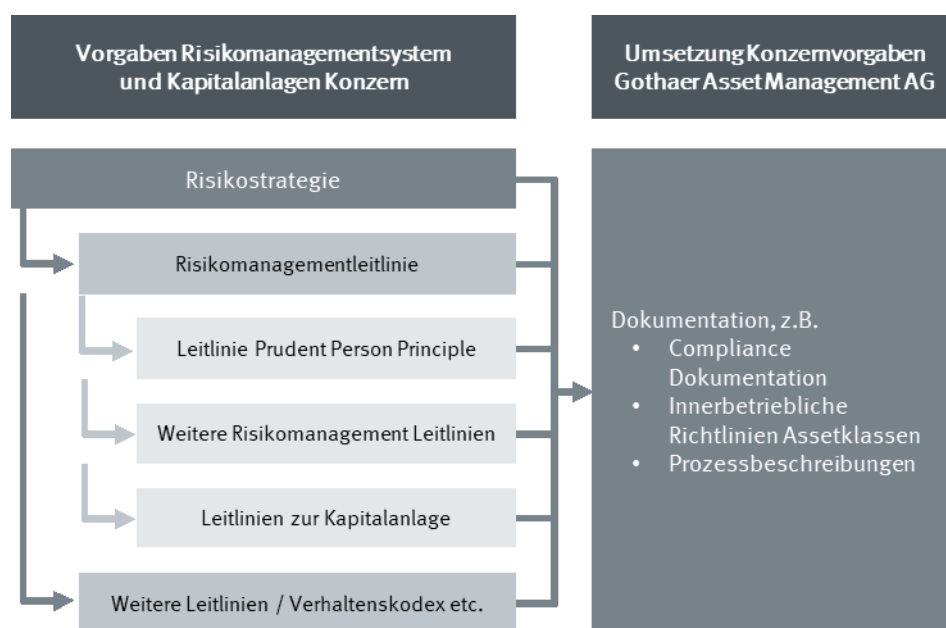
Vorgaben Risikomanagementsystem und Kapitalanlagen Konzern

Umsetzung Konzernvorgaben Gothaer Asset Management AG

Risikostrategie

Risikomanagementleitlinie

Leitlinie Prudent Person Principle

Weitere Risikomanagement Leitlinien

Leitlinien zur Kapitalanlage

Weitere Leitlinien / Verhaltenskodex etc.

Dokumentation, z.B.
• Compliance Dokumentation
• Innerbetriebliche Richtlinien Assetklassen
• Prozessbeschreibungen